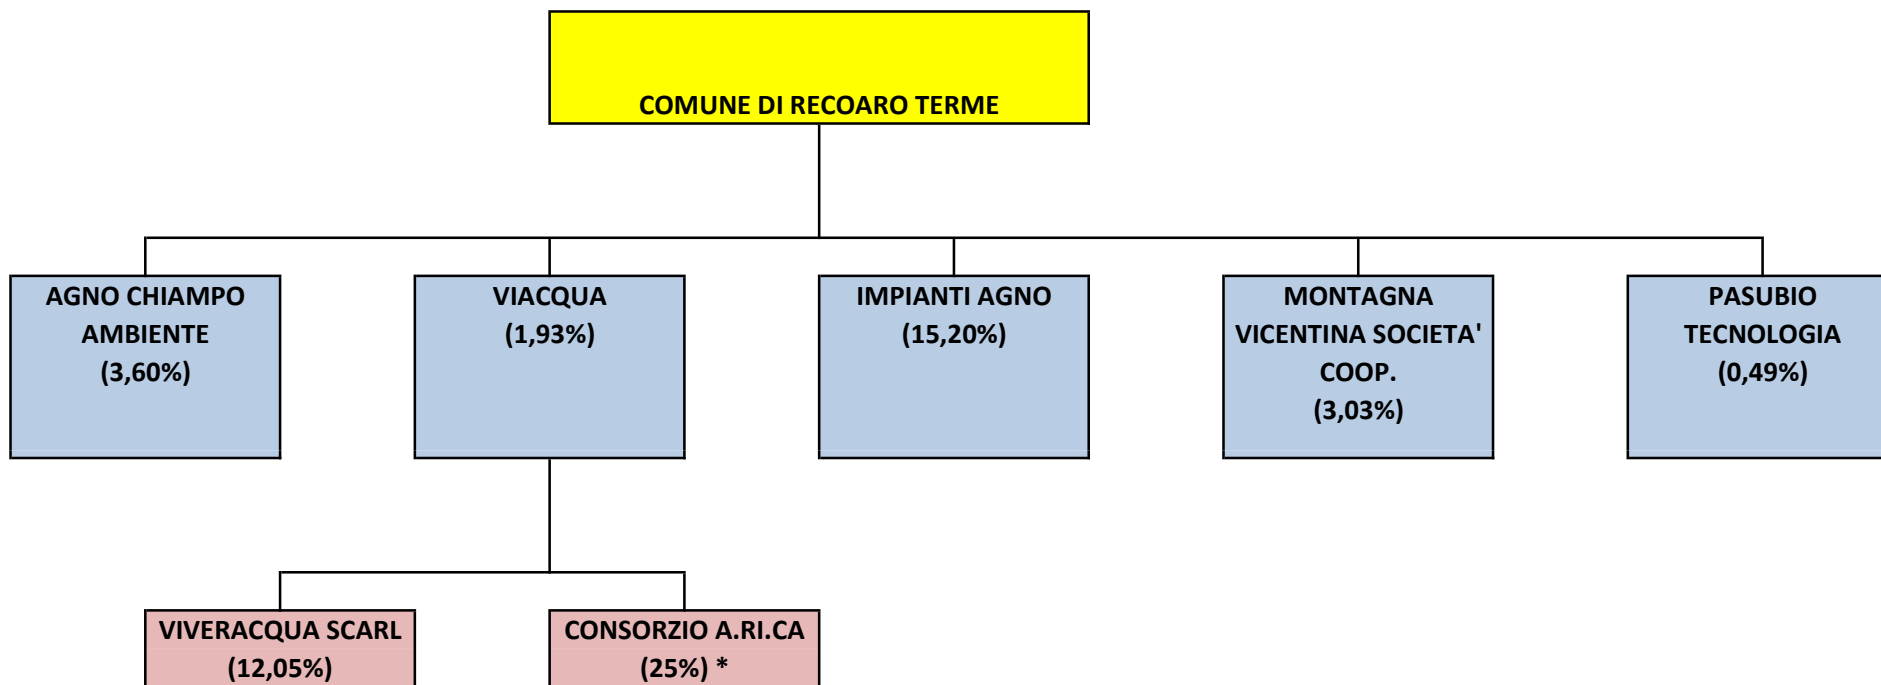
COMUNE DI RECOARO TERME

AGNO CHIAMPO AMBIENTE (3,60%)

VIACQUA (1,93%)

IMPIANTI AGNO (15,20%)

MONTAGNA VICENTINA SOCIETA' COOP. (3,03%)

PASUBIO TECNOLOGIA (0,49%)

VIVERACQUA SCARL (12,05%)

CONSORZIO A.RI.CA (25%) *